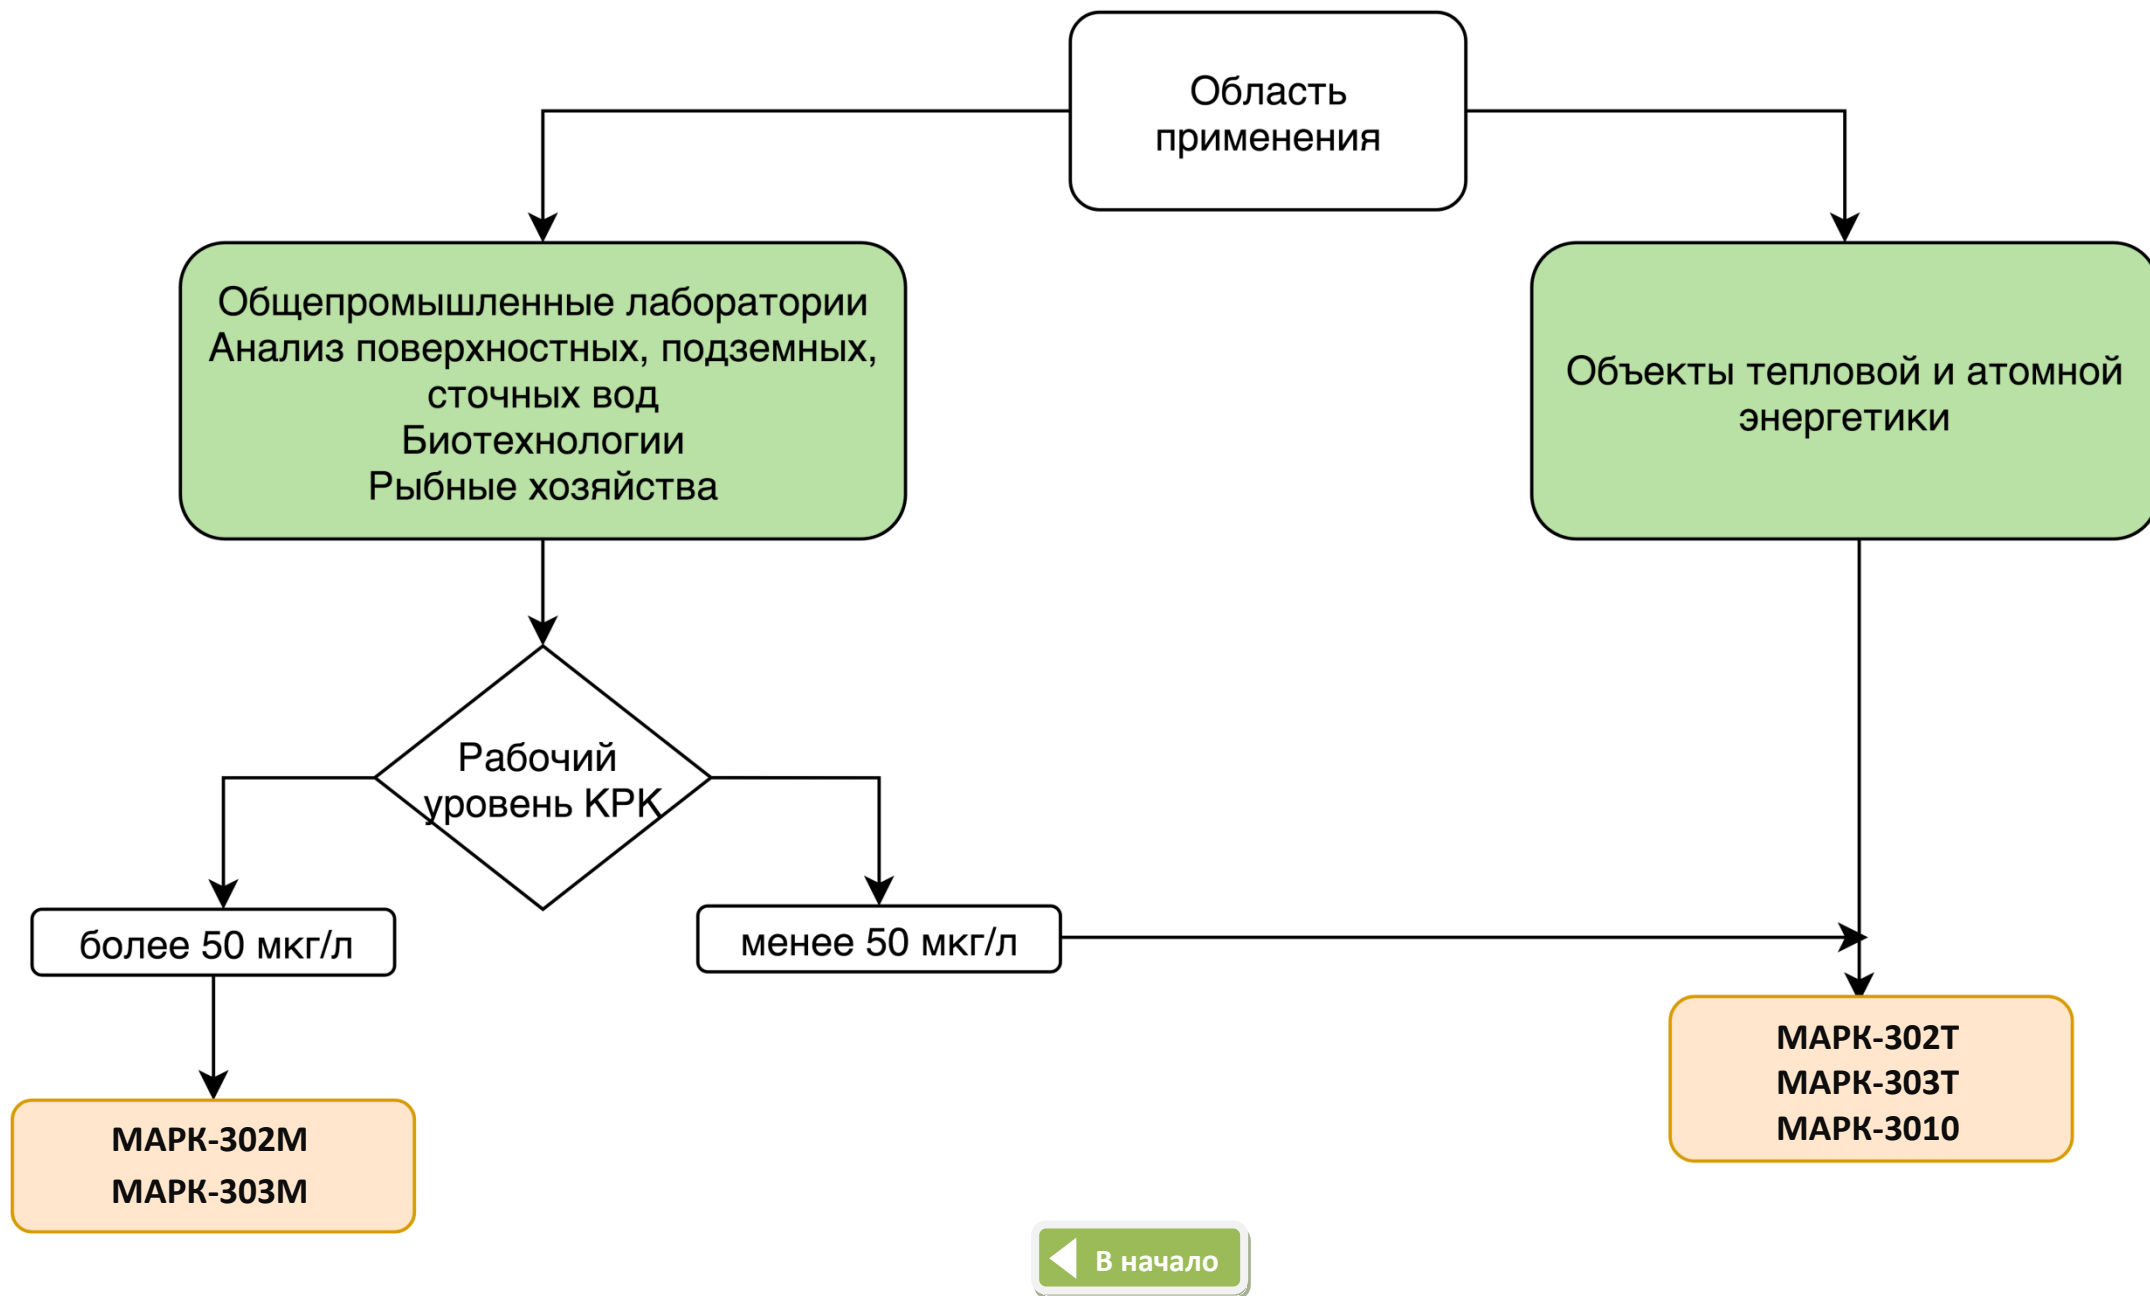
Область применения

Общепромышленные лаборатории
Анализ поверхностных, подземных, сточных вод
Биотехнологии
Рыбные хозяйства

Объекты тепловой и атомной энергетики

Рабочий уровень КРК

более 50 мкг/л

менее 50 мкг/л

МАРК-302М
МАРК-303М

МАРК-302Т
МАРК-303Т
МАРК-3010

В начало